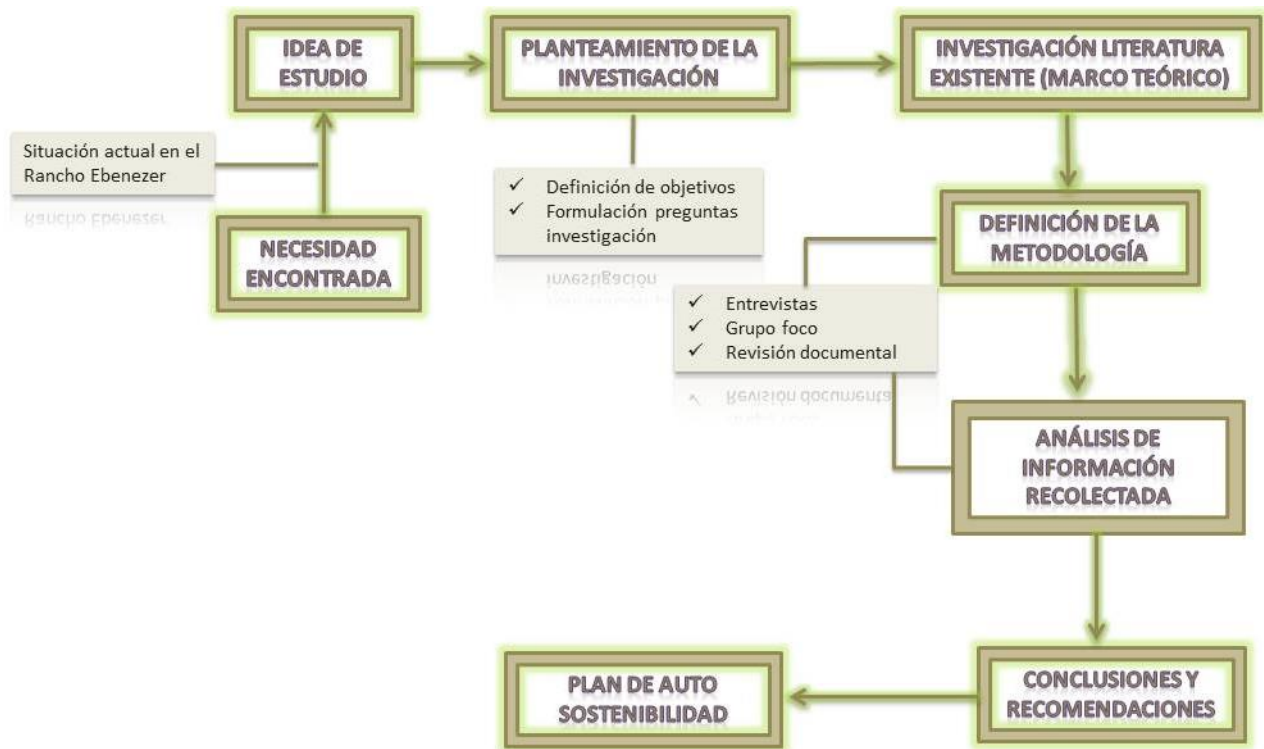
IDEA DE ESTUDIO

PLANTEAMIENTO DE LA INVESTIGACIÓN

INVESTIGACIÓN LITERATURA EXISTENTE (MARCO TEÓRICO)

Situación actual en el Rancho Ebenezer

NECESIDAD ENCONTRADA

✓ Definición de objetivos
✓ Formulación preguntas investigación

DEFINICIÓN DE LA METODOLOGÍA

✓ Entrevistas
✓ Grupo foco
✓ Revisión documental

ANÁLISIS DE INFORMACIÓN RECOLECTADA

CONCLUSIONES Y RECOMENDACIONES

PLAN DE AUTO SOSTENIBILIDAD